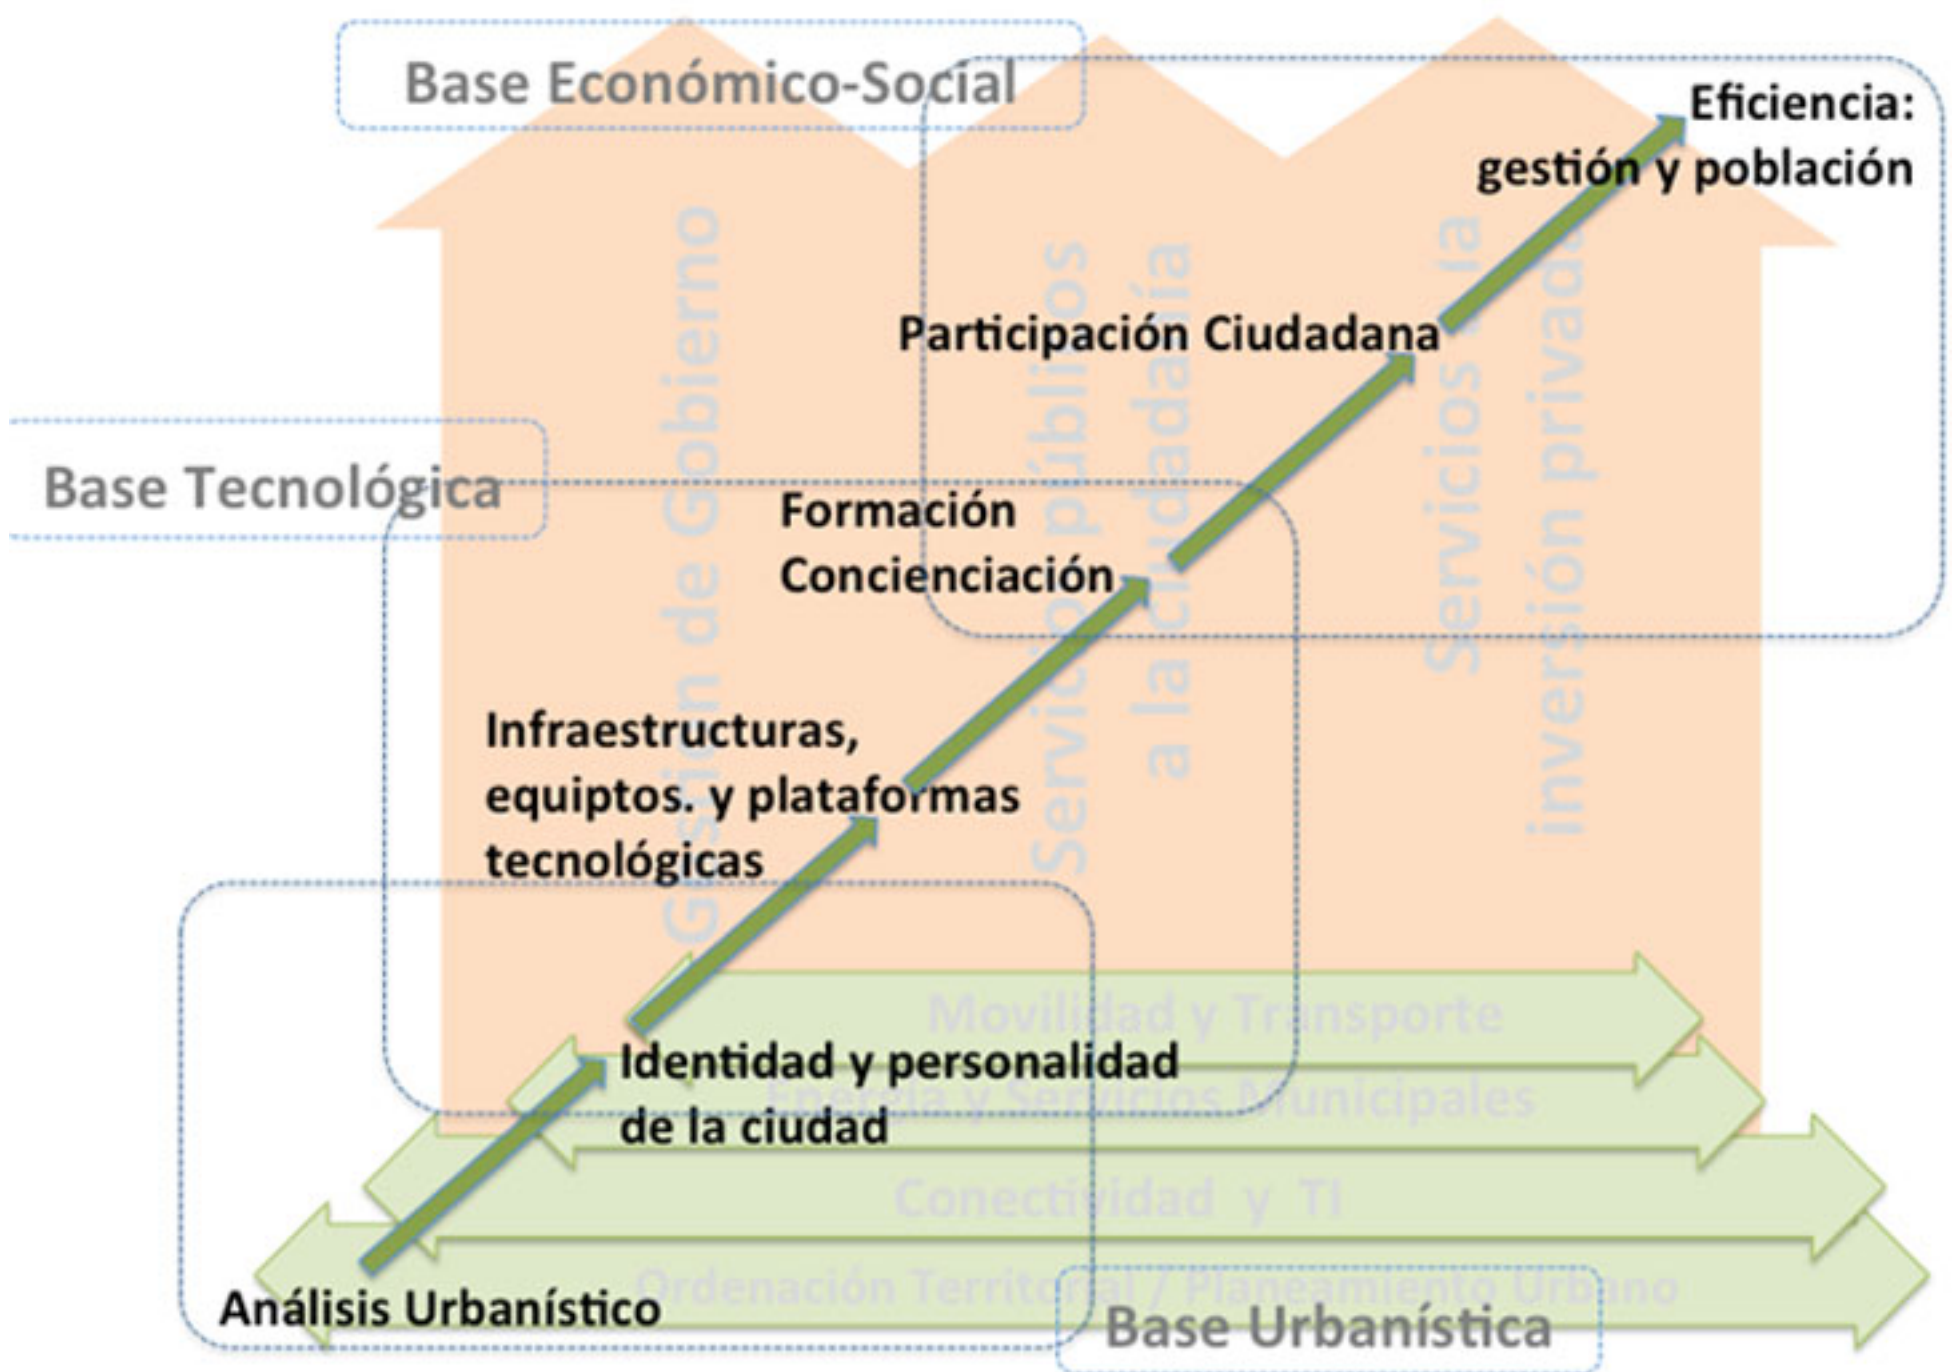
Base Económico-Social

Eficiencia: gestión y población

Gestión de Gobierno

Servicios públicos a la ciudadanía

Servicios a la inversión privada

Participación Ciudadana

Base Tecnológica

Formación Concienciación

Infraestructuras, equiptos. y plataformas tecnológicas

Movilidad y Transporte

Identidad y personalidad de la ciudad

Energía y Servicios Municipales

Conectividad y TI

Ordenación Territorial / Planeamiento Urbano

Análisis Urbanístico

Base Urbanística